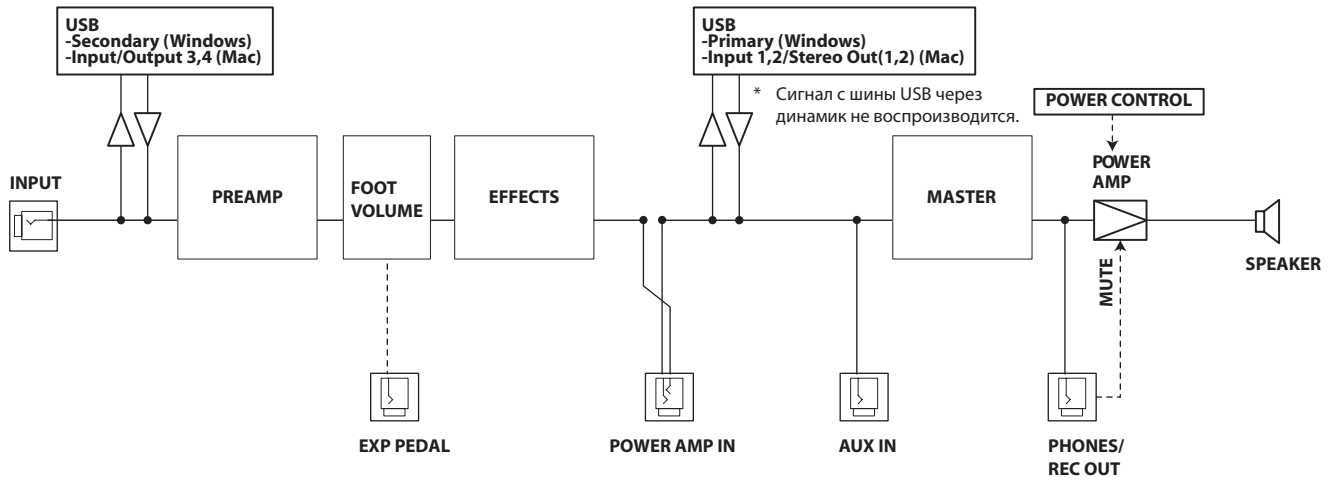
USB
-Secondary (Windows)
-Input/Output 3,4 (Mac)

USB
-Primary (Windows)
-Input 1,2/Stereo Out(1,2) (Mac)

* Сигнал с шины USB через динамик не воспроизводится.

POWER CONTROL

INPUT

PREAMP

FOOT VOLUME

EFFECTS

MASTER

POWER AMP

MUTE

SPEAKER

EXP PEDAL

POWER AMP IN

AUX IN

PHONES/ REC OUT